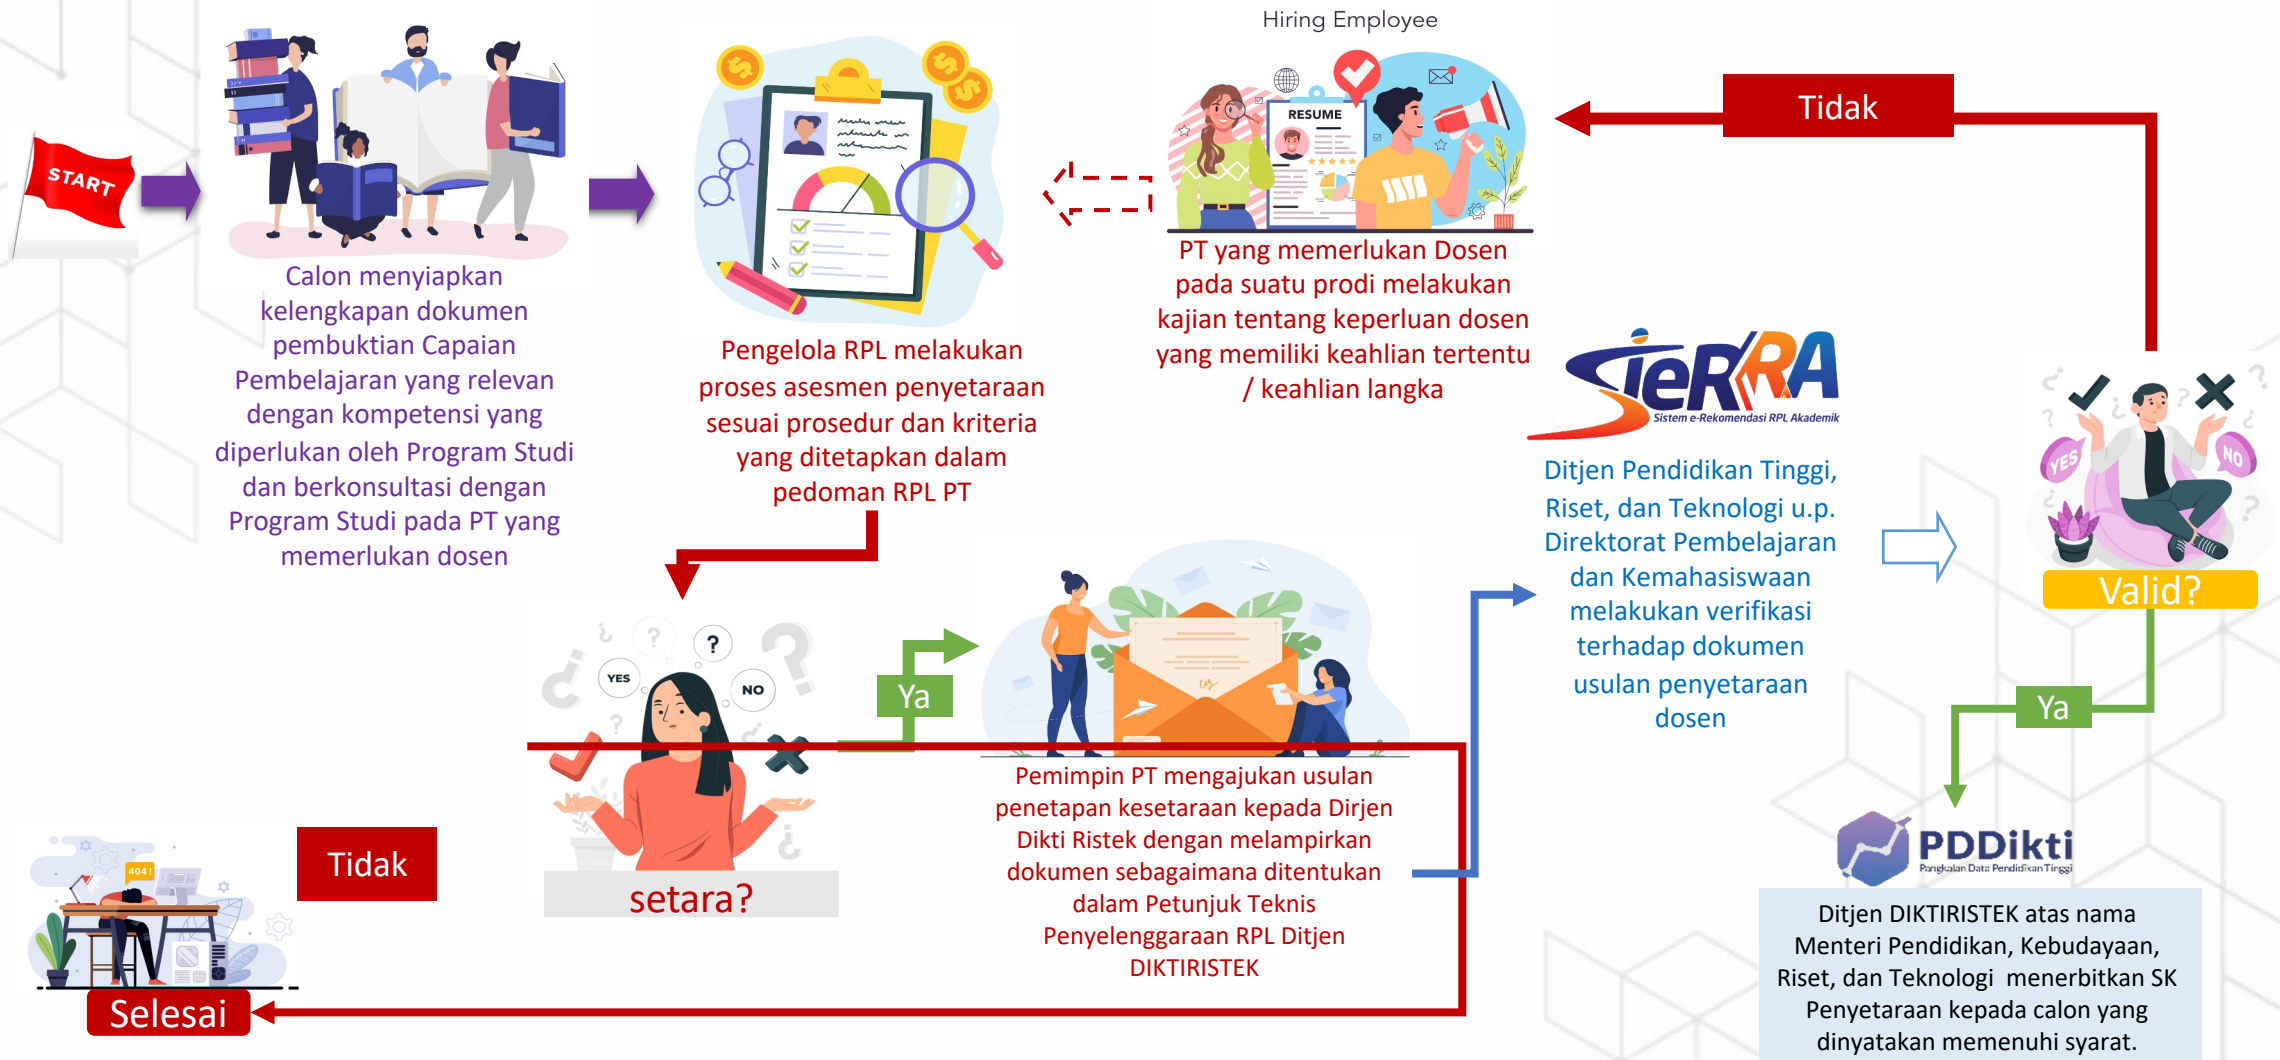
START

Calon menyiapkan kelengkapan dokumen pembuktian Capaian Pembelajaran yang relevan dengan kompetensi yang diperlukan oleh Program Studi dan berkonsultasi dengan Program Studi pada PT yang memerlukan dosen

Pengelola RPL melakukan proses asesmen penyetaraan sesuai prosedur dan kriteria yang ditetapkan dalam pedoman RPL PT

Hiring Employee

RESUME

PT yang memerlukan Dosen pada suatu prodi melakukan kajian tentang keperluan dosen yang memiliki keahlian tertentu / keahlian langka

Tidak

SieRRA
Sistem e-Rekomendasi RPL Akademik

Ditjen Pendidikan Tinggi, Riset, dan Teknologi u.p. Direktorat Pembelajaran dan Kemahasiswaan melakukan verifikasi terhadap dokumen usulan penyetaraan dosen

YES NO

Valid?

Ya

YES NO

setara?

Ya

Pemimpin PT mengajukan usulan penetapan kesetaraan kepada Dirjen Dikti Ristek dengan melampirkan dokumen sebagaimana ditentukan dalam Petunjuk Teknis Penyelenggaraan RPL Ditjen DIKTIRISTEK

Tidak

404 !

Selesai

PDDikti
Pangkalan Data Pendidikan Tinggi

Ditjen DIKTIRISTEK atas nama Menteri Pendidikan, Kebudayaan, Riset, dan Teknologi menerbitkan SK Penyetaraan kepada calon yang dinyatakan memenuhi syarat.